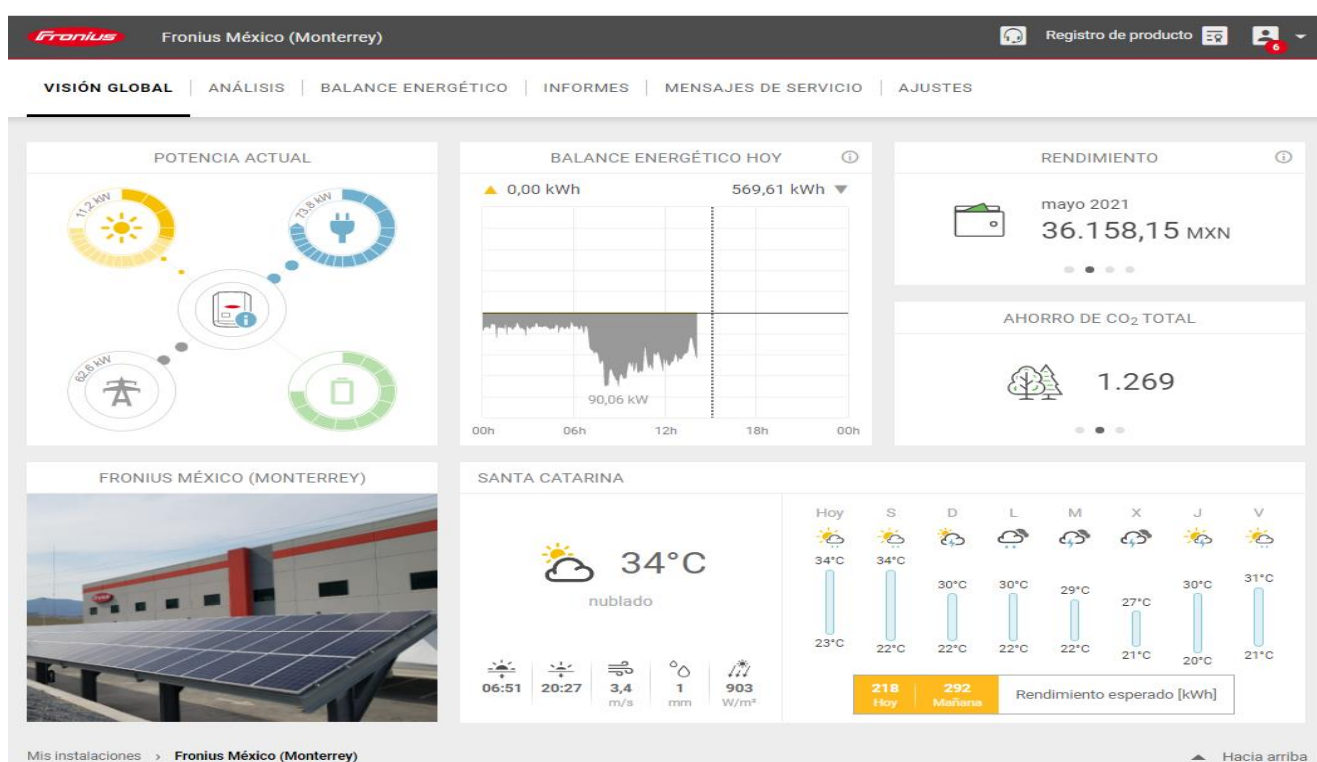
Fronius Fronius México (Monterrey)

Registro de producto 6

VISIÓN GLOBAL | ANÁLISIS | BALANCE ENERGÉTICO | INFORMES | MENSAJES DE SERVICIO | AJUSTES

POTENCIA ACTUAL

11,2 kW

73,8 kW

62,6 kW

BALANCE ENERGÉTICO HOY

0,00 kWh

569,61 kWh

90,06 kW

00h 06h 12h 18h 00h

RENDIMIENTO

mayo 2021

36.158,15 MXN

AHORRO DE $CO_2$ TOTAL

1.269

FRONIUS MÉXICO (MONTERREY)

SANTA CATARINA

34°C

nublado

| 06:51 | 20:27 | 3,4 m/s | 1 mm | 903 W/m² |
|---|---|---|---|---|

| Hoy | S | D | L | M | X | J | V |
|---|---|---|---|---|---|---|---|
| 34°C | 34°C | 30°C | 30°C | 29°C | 27°C | 30°C | 31°C |
| 23°C | 22°C | 22°C | 22°C | 22°C | 21°C | 20°C | 21°C |

218 Hoy

292 Mañana

Rendimiento esperado [kWh]

Mis instalaciones › Fronius México (Monterrey)

Hacia arriba